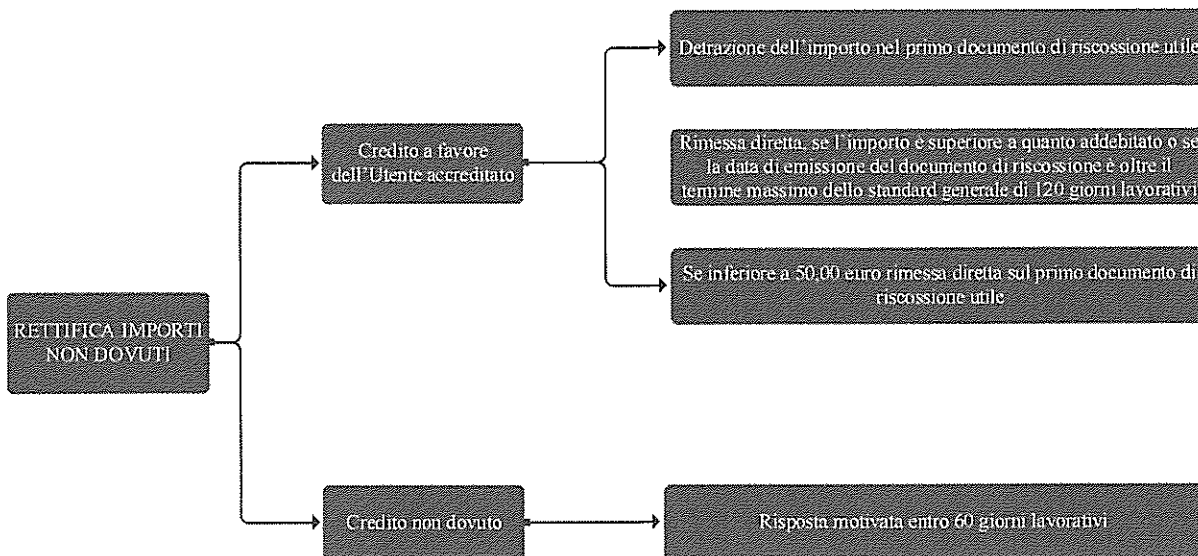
RETTIFICA IMPORTI NON DOVUTI

Credito a favore dell'Utente accreditato

Detrazione dell'importo nel primo documento di riscossione utile

Rimessa diretta, se l'importo è superiore a quanto addebitato o se la data di emissione del documento di riscossione è oltre il termine massimo dello standard generale di 120 giorni lavorativi

Se inferiore a 50,00 euro rimessa diretta sul primo documento di riscossione utile

Credito non dovuto

Risposta motivata entro 60 giorni lavorativi